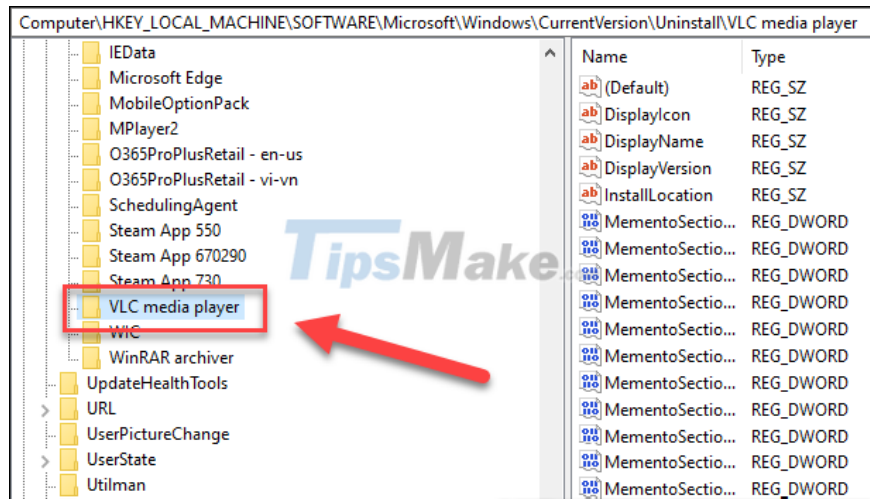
Computer\HKEY_LOCAL_MACHINE\SOFTWARE\Microsoft\Windows\CurrentVersion\Uninstall\VLC media player

IEData
Microsoft Edge
MobileOptionPack
MPlayer2
O365ProPlusRetail - en-us
O365ProPlusRetail - vi-vn
SchedulingAgent
Steam App 550
Steam App 670290
Steam App 730
VLC media player
WIC
WinRAR archiver
UpdateHealthTools
URL
UserPictureChange
UserState
Utilman

| Name | Type |
|---|---|
| (Default) | REG_SZ |
| DisplayIcon | REG_SZ |
| DisplayName | REG_SZ |
| DisplayVersion | REG_SZ |
| InstallLocation | REG_SZ |
| MementoSectio... | REG_DWORD |
| MementoSectio... | REG_DWORD |
| MementoSectio... | REG_DWORD |
| MementoSectio... | REG_DWORD |
| MementoSectio... | REG_DWORD |
| MementoSectio... | REG_DWORD |
| MementoSectio... | REG_DWORD |
| MementoSectio... | REG_DWORD |
| MementoSectio... | REG_DWORD |
| MementoSectio... | REG_DWORD |
| MementoSectio... | REG_DWORD |

TipsMake